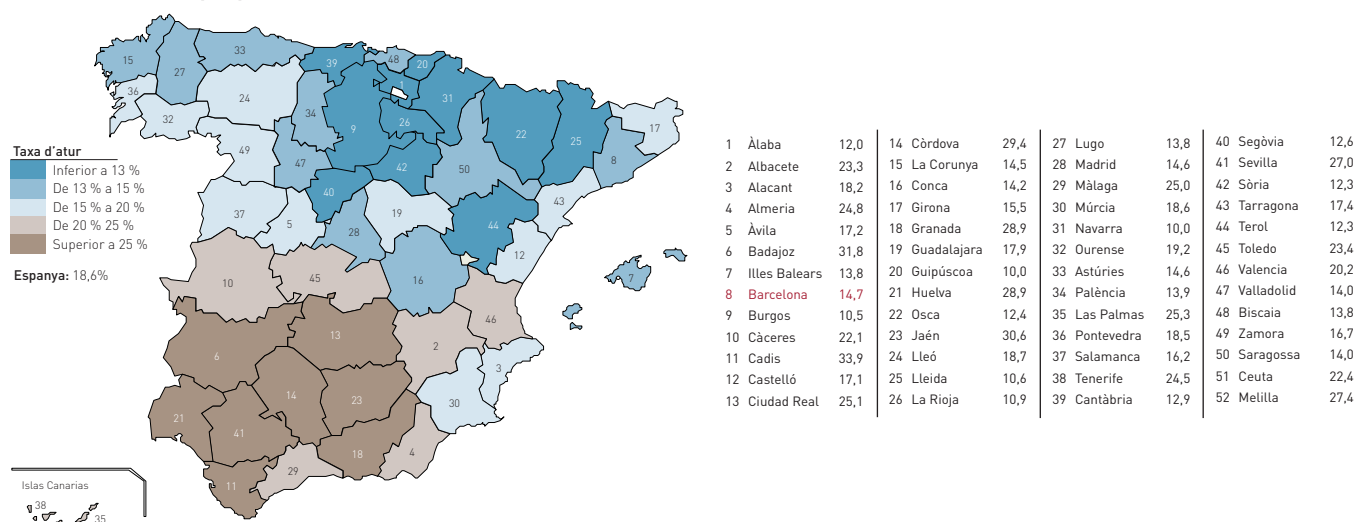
15
27
33
39
48
20
36
24
31
34
9
26
32
22
25
17
49
47
42
50
8
40
43
37
5
19
28
44
12
7
10
45
16
46
6
13
2
3
21
14
23
30
41
18
4
29
11

Taxa d'atur
Inferior a 13 %
De 13 % a 15 %
De 15 % a 20 %
De 20 % 25 %
Superior a 25 %

Espanya: 18,6%

Islas Canarias
38
35

| | | | | | | | |
|---|---|---|---|---|---|---|---|
| 1 Àlaba | 12,0 | 14 Còrdova | 29,4 | 27 Lugo | 13,8 | 40 Segòvia | 12,6 |
| 2 Albacete | 23,3 | 15 La Corunya | 14,5 | 28 Madrid | 14,6 | 41 Sevilla | 27,0 |
| 3 Alacant | 18,2 | 16 Conca | 14,2 | 29 Màlaga | 25,0 | 42 Sòria | 12,3 |
| 4 Almeria | 24,8 | 17 Girona | 15,5 | 30 Múrcia | 18,6 | 43 Tarragona | 17,4 |
| 5 Àvila | 17,2 | 18 Granada | 28,9 | 31 Navarra | 10,0 | 44 Terol | 12,3 |
| 6 Badajoz | 31,8 | 19 Guadalajara | 17,9 | 32 Ourense | 19,2 | 45 Toledo | 23,4 |
| 7 Illes Balears | 13,8 | 20 Guipúscoa | 10,0 | 33 Astúries | 14,6 | 46 Valencia | 20,2 |
| 8 Barcelona | 14,7 | 21 Huelva | 28,9 | 34 Palència | 13,9 | 47 Valladolid | 14,0 |
| 9 Burgos | 10,5 | 22 Osca | 12,4 | 35 Las Palmas | 25,3 | 48 Biscaia | 13,8 |
| 10 Càceres | 22,1 | 23 Jaén | 30,6 | 36 Pontevedra | 18,5 | 49 Zamora | 16,7 |
| 11 Cadis | 33,9 | 24 Lleó | 18,7 | 37 Salamanca | 16,2 | 50 Saragossa | 14,0 |
| 12 Castelló | 17,1 | 25 Lleida | 10,6 | 38 Tenerife | 24,5 | 51 Ceuta | 22,4 |
| 13 Ciudad Real | 25,1 | 26 La Rioja | 10,9 | 39 Cantàbria | 12,9 | 52 Melilla | 27,4 |